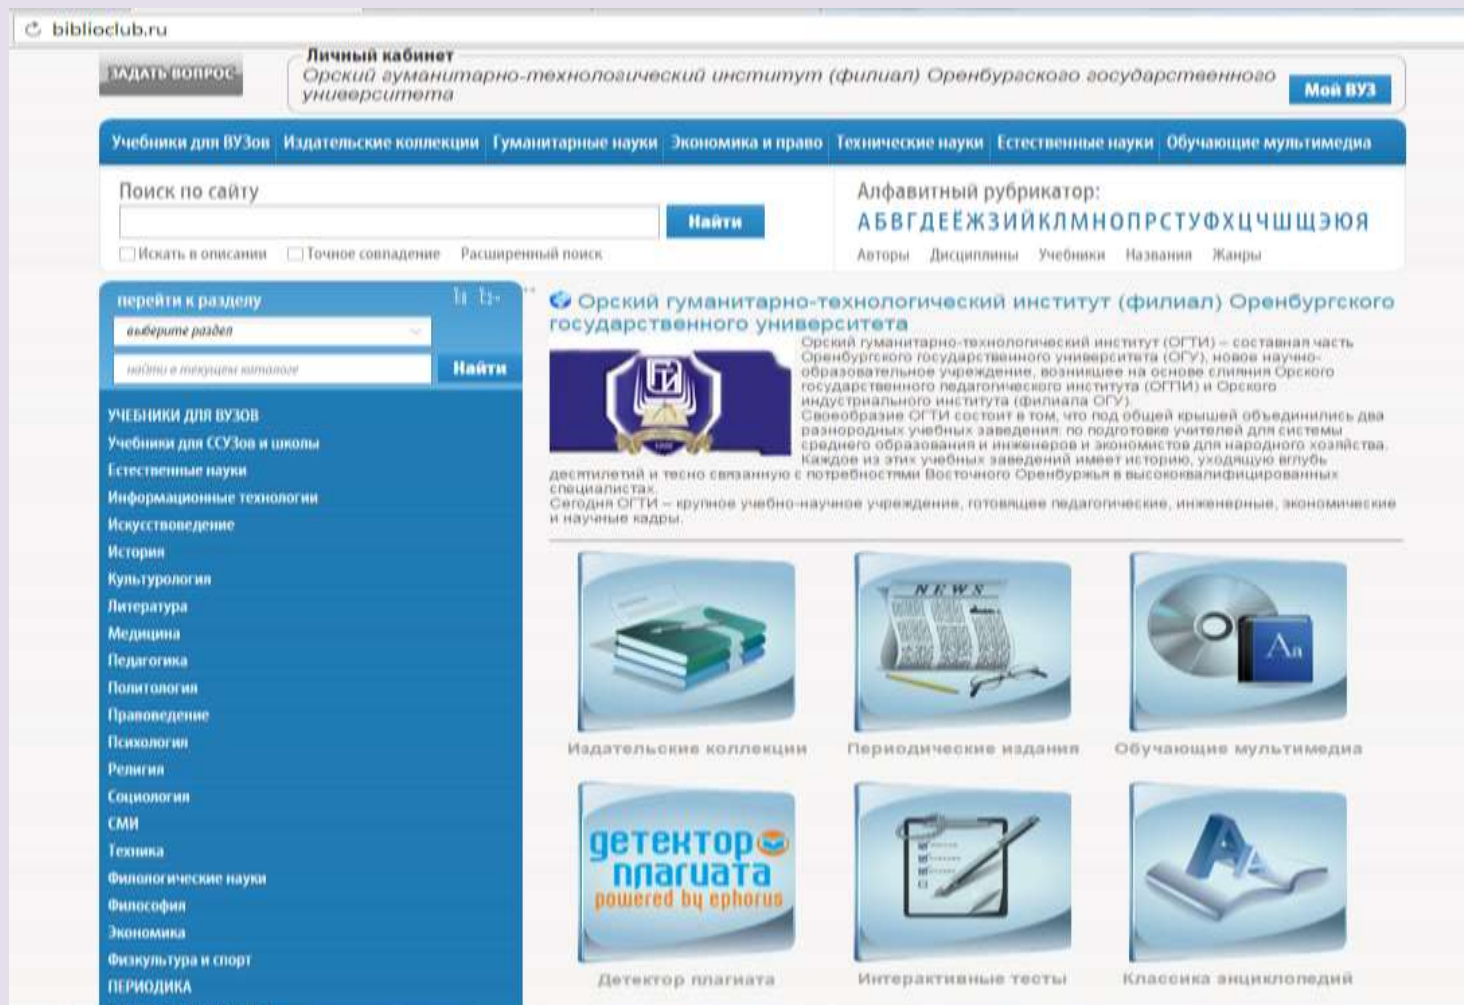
biblioclub.ru

ЗАДАТЬ ВОПРОС

Личный кабинет
Орский гуманитарно-технологический институт (филиал) Оренбургского государственного университета
Мой ВУЗ

Учебники для ВУЗов | Издательские коллекции | Гуманитарные науки | Экономика и право | Технические науки | Естественные науки | Обучающие мультимедиа

Поиск по сайту
Найти
Искать в описании   Точное совпадение   Расширенный поиск

Алфавитный рубрикатор:
А Б В Г Д Е Ё Ж З И Й К Л М Н О П Р С Т У Ф Х Ц Ч Ш Щ Э Ю Я
Авторы   Дисциплины   Учебники   Названия   Жанры

перейти к разделу
выберите раздел
найти в текущем каталоге
Найти

УЧЕБНИКИ ДЛЯ ВУЗОВ
Учебники для ССУЗов и школы
Естественные науки
Информационные технологии
Искусствоведение
История
Культурология
Литература
Медицина
Педагогика
Политология
Правоведение
Психология
Религия
Социология
СМИ
Техника
Филологические науки
Философия
Экономика
Физкультура и спорт
ПЕРИОДИКА

Орский гуманитарно-технологический институт (филиал) Оренбургского государственного университета

Орский гуманитарно-технологический институт (ОГТИ) – составная часть Оренбургского государственного университета (ОГУ), новое научно-образовательное учреждение, возникшее на основе слияния Орского государственного педагогического института (ОГПИ) и Орского индустриального института (филиала ОГУ).
Своеобразие ОГТИ состоит в том, что под общей крышей объединились два разнородных учебных заведения: по подготовке учителей для системы среднего образования и инженеров и экономистов для народного хозяйства. Каждое из этих учебных заведений имеет историю, уходящую вглубь десятилетий и тесно связанную с потребностями Восточного Оренбуржья в высококвалифицированных специалистах.
Сегодня ОГТИ – крупное учебно-научное учреждение, готовящее педагогические, инженерные, экономические и научные кадры.

NEWS
Aa
Издательские коллекции   Периодические издания   Обучающие мультимедиа

детектор плагиата powered by ephorus
Детектор плагиата   Интерактивные тесты   Классика энциклопедий